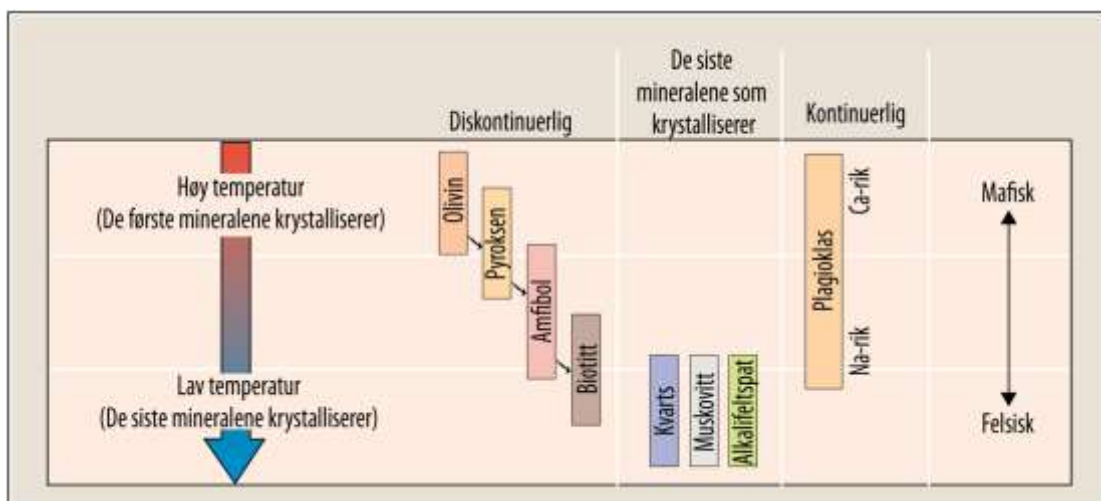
Diskontinuerlig

De siste mineralene som krystalliserer

Kontinuerlig

Høy temperatur
(De første mineralene krystalliserer)

Lav temperatur
(De siste mineralene krystalliserer)

Olivin

Pyroksen

Amfibol

Biotitt

Kvarts

Muskovitt

Alkalifeltspat

Plagioklas

Ca-rik

Na-rik

Mafisk

Felsisk